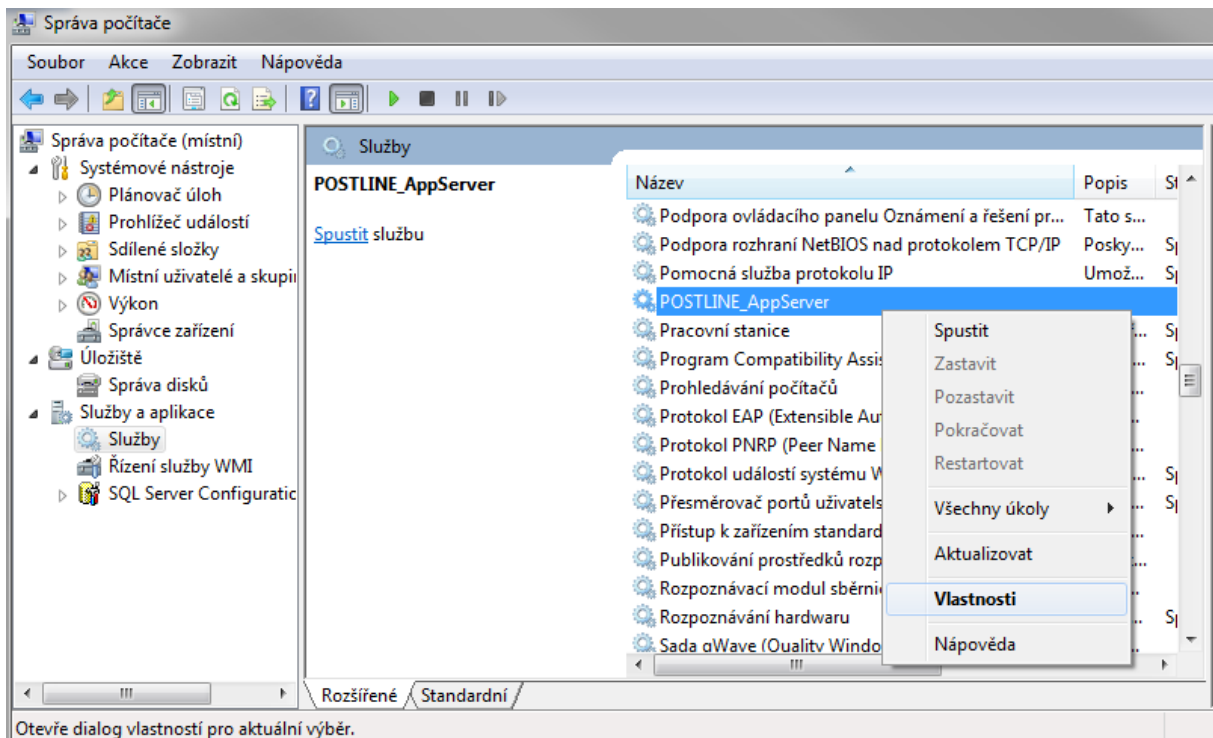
Správa počítače

Soubor Akce Zobrazit Nápověda

Správa počítače (místní)
Systémové nástroje
Plánovač úloh
Prohlížeč událostí
Sdílené složky
Místní uživatelé a skupi
Výkon
Správce zařízení
Úložiště
Správa disků
Služby a aplikace
Služby
Řízení služby WMI
SQL Server Configuratic

Služby

POSTLINE_AppServer

Spustit službu

| Název | Popis | S |
|---|---|---|
| Podpora ovládacího panelu Oznámení a řešení pr... | Tato s... | |
| Podpora rozhraní NetBIOS nad protokolem TCP/IP | Posky... | S |
| Pomocná služba protokolu IP | Umož... | S |
| POSTLINE_AppServer | | |
| Pracovní stanice | ... | S |
| Program Compatibility Assis | ... | S |
| Prohledávání počítačů | ... | |
| Protokol EAP (Extensible Au | ... | |
| Protokol PNRP (Peer Name | ... | |
| Protokol událostí systému W | ... | S |
| Přesměrovač portů uživatels | ... | S |
| Přístup k zařízením standard | ... | |
| Publikování prostředků rozp | ... | |
| Rozpoznávací modul sběrnic | ... | |
| Rozpoznávání hardwaru | ... | S |
| Sada qWave (Quality Windo | ... | |

Spustit
Zastavit
Pozastavit
Pokračovat
Restartovat
Všechny úkoly
Aktualizovat
Vlastnosti
Nápověda

Rozšířené Standardní

Otevře dialog vlastností pro aktuální výběr.